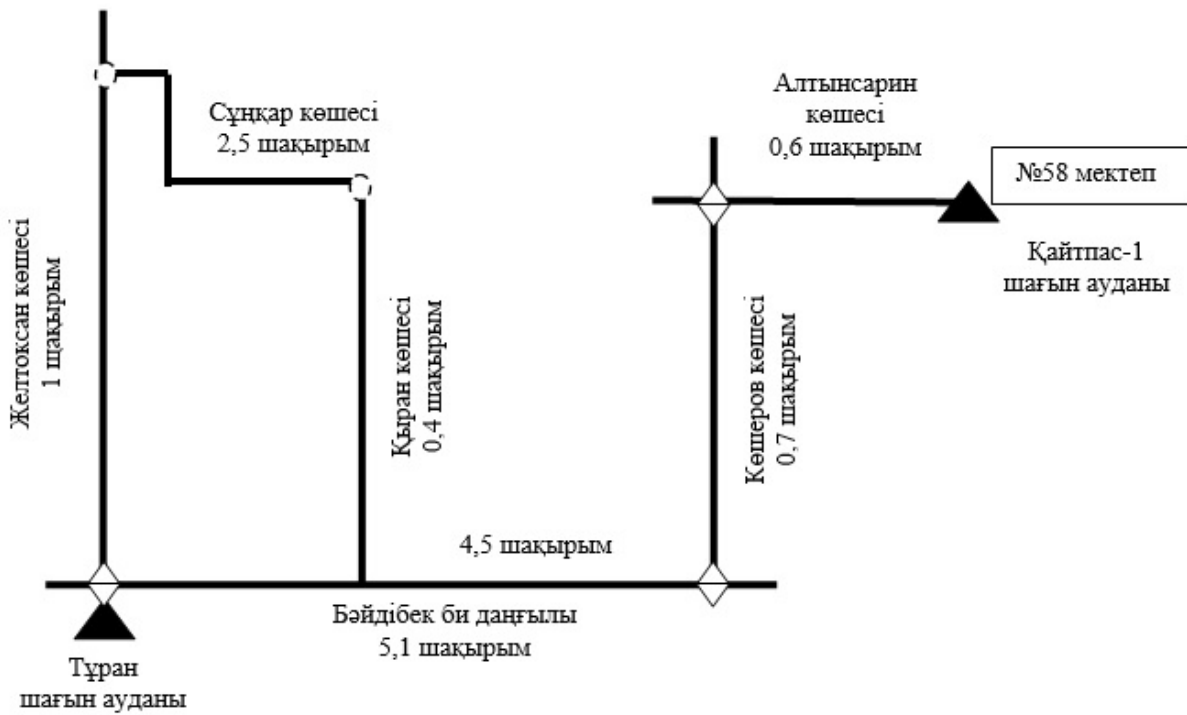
Сұңқар көшесі
2,5 шақырым

Алтынсарин көшесі
0,6 шақырым

№58 мектеп

Қайтпас-1 шағын ауданы

Желтоқсан көшесі
1 шақырым

Қыран көшесі
0,4 шақырым

Кешеров көшесі
0,7 шақырым

4,5 шақырым

Бәйдібек би даңғылы
5,1 шақырым

Тұран шағын ауданы